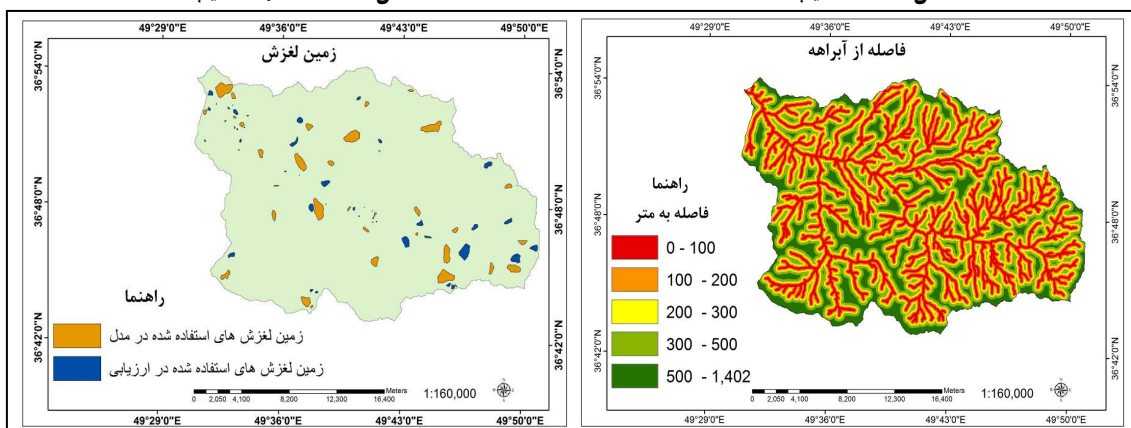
49°29'0"E 49°36'0"E 49°43'0"E 49°50'0"E

زمین لغزش

36°54'0"N 36°48'0"N 36°42'0"N

راهنما

زمین لغزش های استفاده شده در مدل

زمین لغزش های استفاده شده در ارزیابی

0 2,050 4,100 8,200 12,300 16,400 Meters

1:160,000

49°29'0"E 49°36'0"E 49°43'0"E 49°50'0"E

49°29'0"E 49°36'0"E 49°43'0"E 49°50'0"E

فاصله از آبراهه

36°54'0"N 36°48'0"N 36°42'0"N

راهنما

فاصله به متر

| |
|---|
| 0 - 100 |
| 100 - 200 |
| 200 - 300 |
| 300 - 500 |
| 500 - 1,402 |

0 2,050 4,100 8,200 12,300 16,400 Meters

1:160,000

49°29'0"E 49°36'0"E 49°43'0"E 49°50'0"E